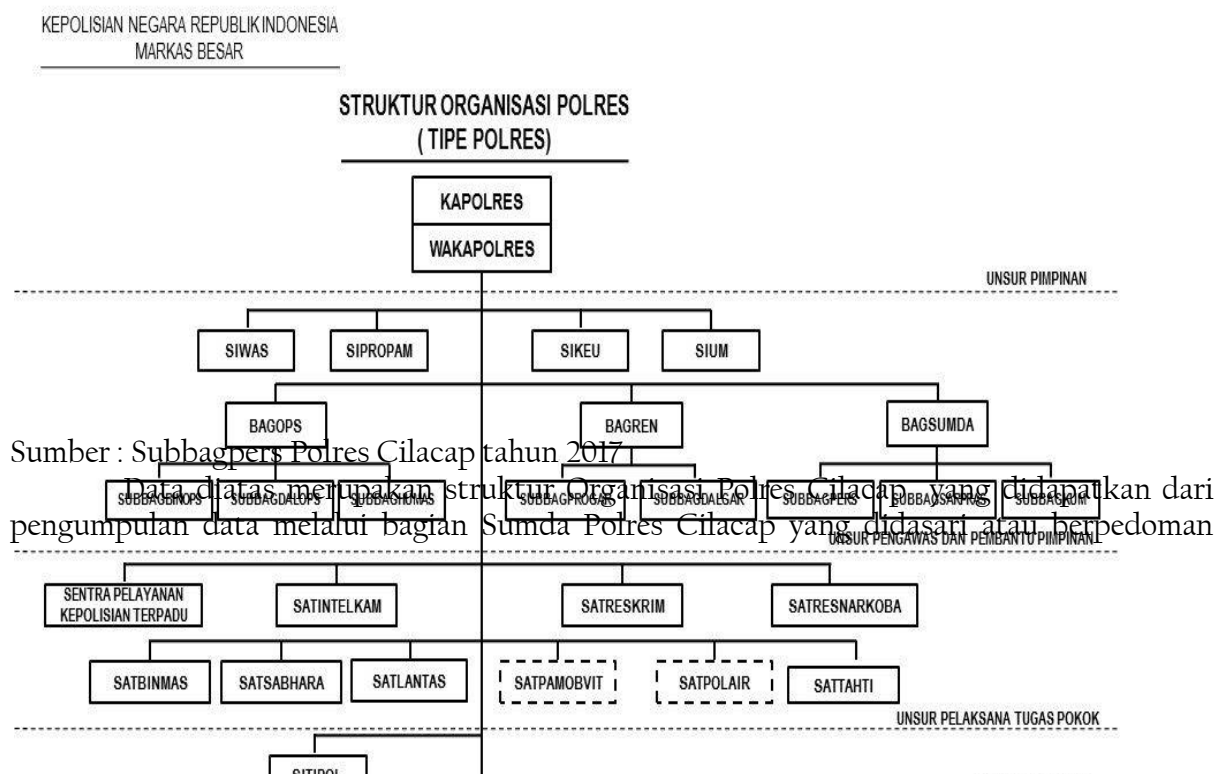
KEPOLISIAN NEGARA REPUBLIK INDONESIA
MARKAS BESAR

STRUKTUR ORGANISASI POLRES
( TIPE POLRES)

KAPOLRES
WAKAPOLRES

UNSUR PIMPINAN

SIWAS
SIPROPAM
SIKEU
SIUM

BAGOPS
BAGREN
BAGSUMDA

Sumber : Subbagpers Polres Cilacap tahun 2017

SUBBAGBINOPS
SUBBAGDALOPS
SUBBAGHUMAS
SUBBAGPROGAR
SUBBAGDALGAR
SUBBAGPERS
SUBBAGSARPRAS
SUBBAGHUM

Data diatas merupakan struktur Organisasi Polres Cilacap, yang didapatkan dari pengumpulan data melalui bagian Sumda Polres Cilacap yang didasari atau berpedoman

UNSUR PENGAWAS DAN PEMBANTU PIMPINAN

SENTRA PELAYANAN KEPOLISIAN TERPADU
SATINTELKAM
SATRESKRIM
SATRESNARKOBA

SATBINMAS
SATSABHARA
SATLANTAS
SATPAMOBVIT
SATPOLAIR
SATTAHTI

UNSUR PELAKSANA TUGAS POKOK

SITIPOL